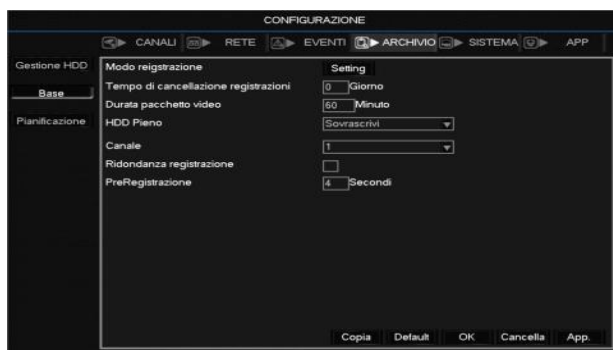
CONFIGURAZIONE

CANALI RETE EVENTI ARCHIVIO SISTEMA APP

Gestione HDD
Base
Pianificazione

Modo reigstrazione Setting
Tempo di cancellazione registrazioni 0 Giorno
Durata pacchetto video 60 Minuto
HDD Pieno Sovrascrivi
Canale 1
Ridondanza registrazione
PreRegistrazione 4 Secondi

Copia Default OK Cancella App.